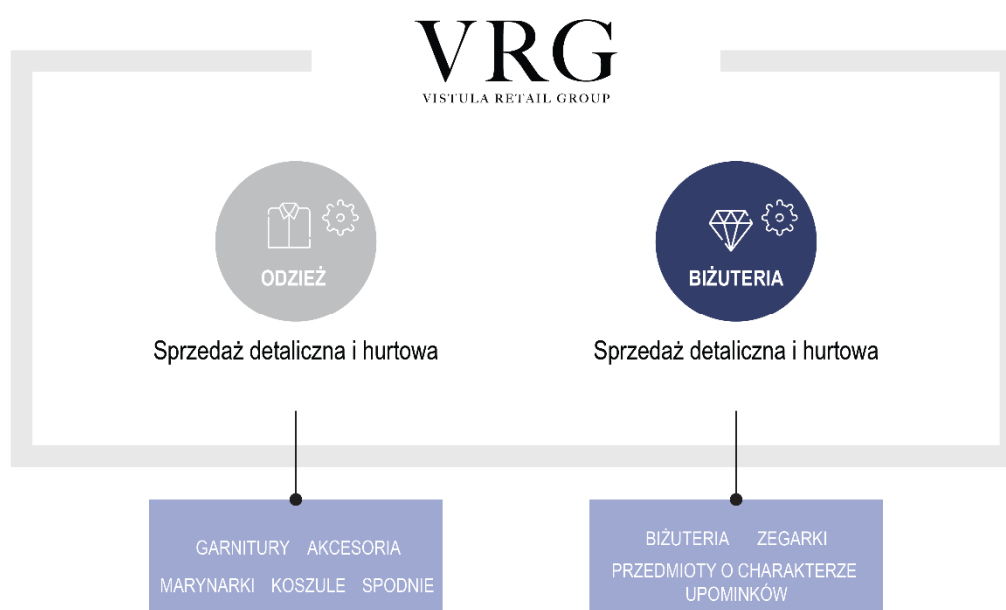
VRG
VISTULA RETAIL GROUP

ODZIEŻ

Sprzedaż detaliczna i hurtowa

BIŻUTERIA

Sprzedaż detaliczna i hurtowa

GARNITURY AKCESORIA
MARYNARKI KOSZULE SPODNIE

BIŻUTERIA ZEGARKI
PRZEDMIOTY O CHARAKTERZE UPOMINKÓW